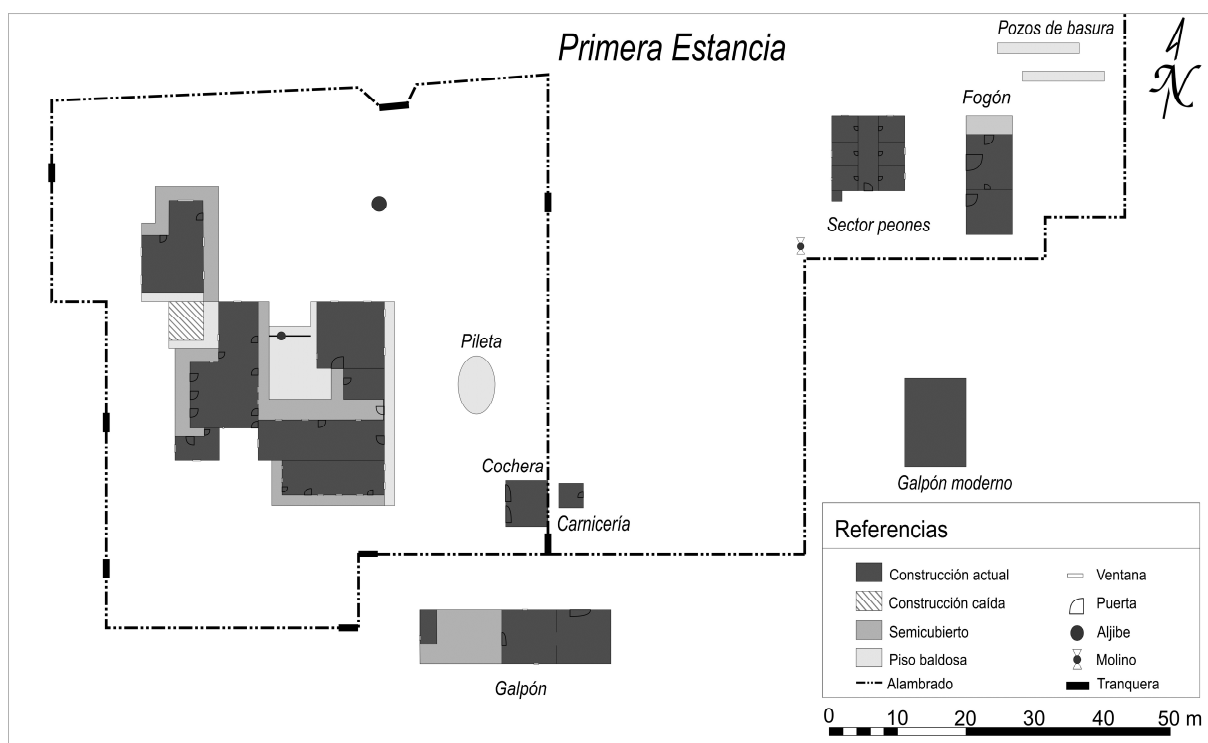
Primera Estancia

Pozos de basura

N

Fogón

Sector peones

Pileta

Cochera

Carnicería

Galpón moderno

Galpón

Referencias

Construcción actual
Construcción caída
Semicubierto
Piso baldosa
Alambrado
Ventana
Puerta
Aljibe
Molino
Tranquera

0 10 20 30 40 50 m